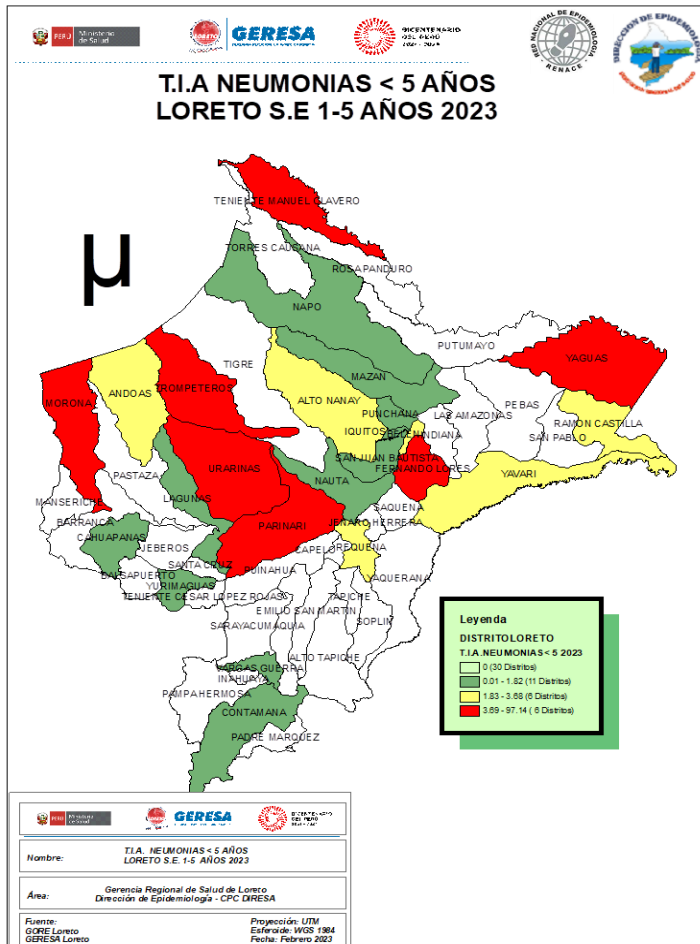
PERÚ Ministerio de Salud

GERESA

BICENTENARIO DEL PERÚ 2021 - 2024

RED NACIONAL DE EPIDEMIOLOGÍA RENACE

DIRECCIÓN DE EPIDEMIOLOGÍA

T.I.A NEUMONIAS < 5 AÑOS
LORETO S.E 1-5 AÑOS 2023

μ

TENIENTE MANUEL CLAVERO
TORRES CAUSANA
ROSA PANDURO
NAPO
PUTUMAYO
YAGUAS
TIGRE
MAZAN
MORONA
ANDOAS
TROMPETEROS
ALTO NANAY
PUNCHANA
LAS AMAZONAS
PEBAS
RAMON CASTILLA
SAN PABLO
IQUITOS
BELEN
INDIANA
SAN JUAN BAUTISTA
FERNANDO LORES
YAVARI
PASTAZA
URARINAS
NAUTA
MANSERICHE
LAGUNAS
SAQUENA
BARRANCA
PARINARI
JENARO HERRERA
CAHUAPANAS
JEBEROS
CAPELO
REQUENA
SANTA CRUZ
PUINAHUA
BALSAPUERTO
YURIMAGUAS
YAQUERANA
TENIENTE CESAR LOPEZ ROJAS
TAPICHE
EMILIO SAN MARTIN
SOPLIN
SARAYACU
MAQUIA
ALTO TAPICHE
VARGAS GUERRA
INAHUAYA
PAMPA HERMOSA
CONTAMANA
PADRE MARQUEZ

Leyenda
DISTRITOLORETO
T.I.A.NEUMONIAS < 5 2023
0 (30 Distritos)
0.01 - 1.82 (11 Distritos)
1.83 - 3.68 (6 Distritos)
3.69 - 97.14 ( 6 Distritos)

PERÚ Ministerio de Salud
GERESA
BICENTENARIO DEL PERÚ

Nombre: T.I.A. NEUMONIAS < 5 AÑOS
LORETO S.E. 1-5 AÑOS 2023

Área: Gerencia Regional de Salud de Loreto
Dirección de Epidemiología - CPC DIRESA

Fuente:
GORE Loreto
GERESA Loreto

Proyección: UTM
Esferoide: WGS 1984
Fecha: Febrero 2023